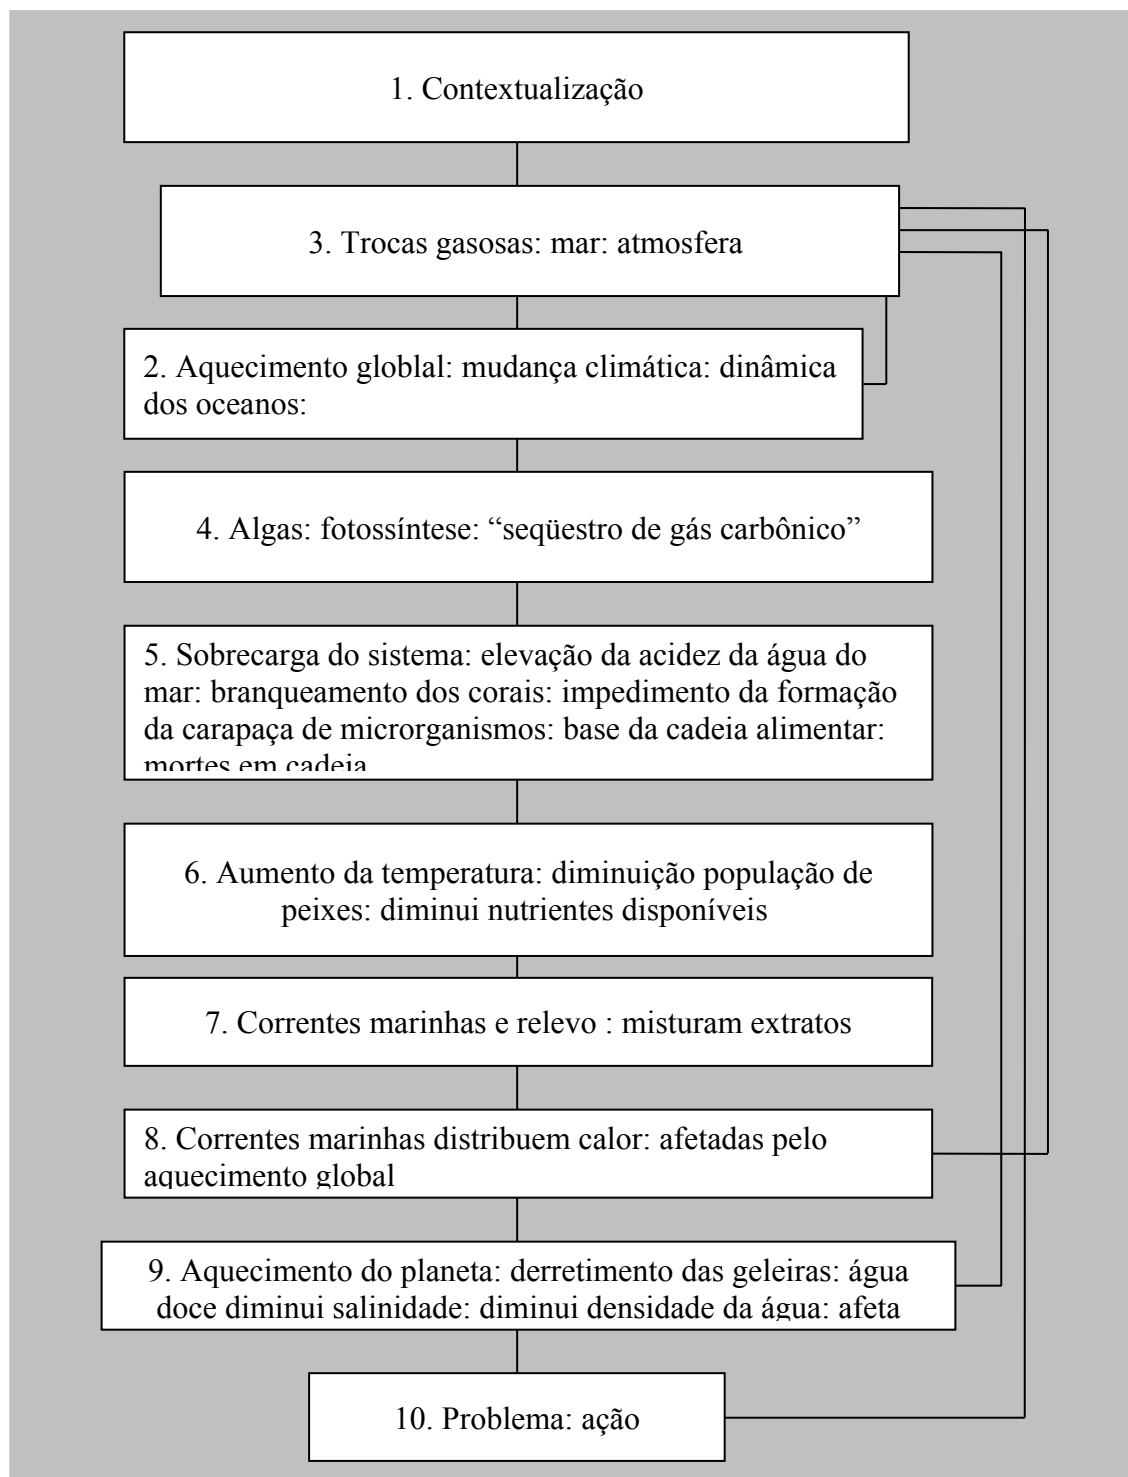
1. Contextualização

3. Trocas gasosas: mar: atmosfera

2. Aquecimento globlal: mudança climática: dinâmica dos oceanos:

4. Algas: fotossíntese: "seqüestro de gás carbônico"

5. Sobrecarga do sistema: elevação da acidez da água do mar: branqueamento dos corais: impedimento da formação da carapaça de microrganismos: base da cadeia alimentar: mortes em cadeia

6. Aumento da temperatura: diminuição população de peixes: diminui nutrientes disponíveis

7. Correntes marinhas e relevo : misturam extratos

8. Correntes marinhas distribuem calor: afetadas pelo aquecimento global

9. Aquecimento do planeta: derretimento das geleiras: água doce diminui salinidade: diminui densidade da água: afeta

10. Problema: ação